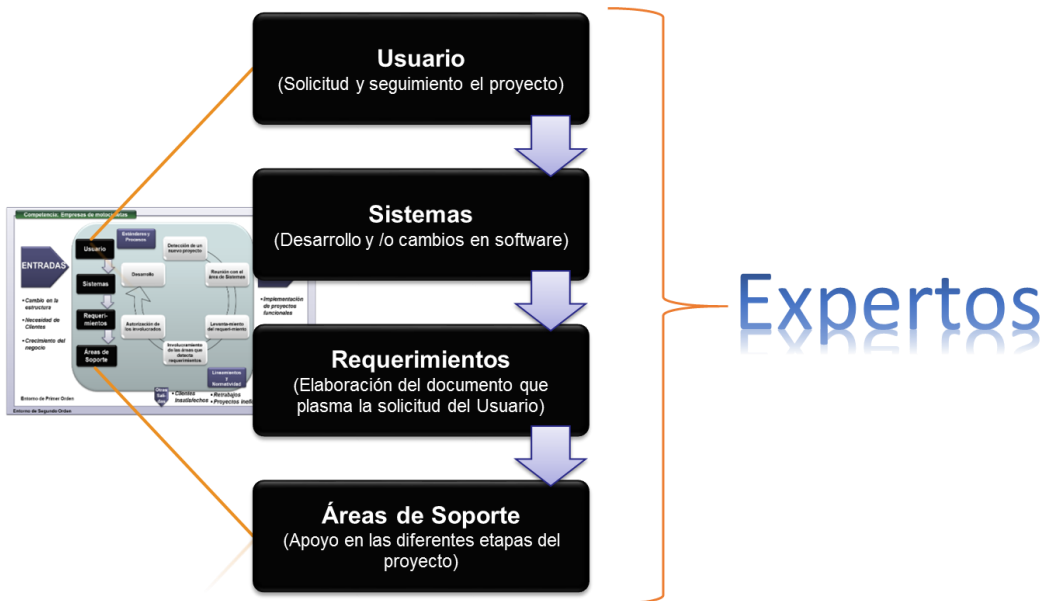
Competencia. Empresas de motocicletas

ENTRADAS

Cambio en la estructura

Necesidad de Clientes

Crecimiento del negocio

Usuario

Sistemas

Requerimientos

Áreas de Soporte

Estándares y Procesos

Desarrollo

Detección de un nuevo proyecto

Reunión con el área de Sistemas

Levantamiento del requerimiento

Involucramiento de las áreas que detecta requerimientos

Autorización de los involucrados

Lineamientos y Normatividad

Implementación de proyectos funcionales

Clientes insatisfechos

Retrabajos

Proyectos inefi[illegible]

Entorno de Primer Orden

Entorno de Segundo Orden

Usuario
(Solicitud y seguimiento el proyecto)

Sistemas
(Desarrollo y /o cambios en software)

Requerimientos
(Elaboración del documento que plasma la solicitud del Usuario)

Áreas de Soporte
(Apoyo en las diferentes etapas del proyecto)

Expertos